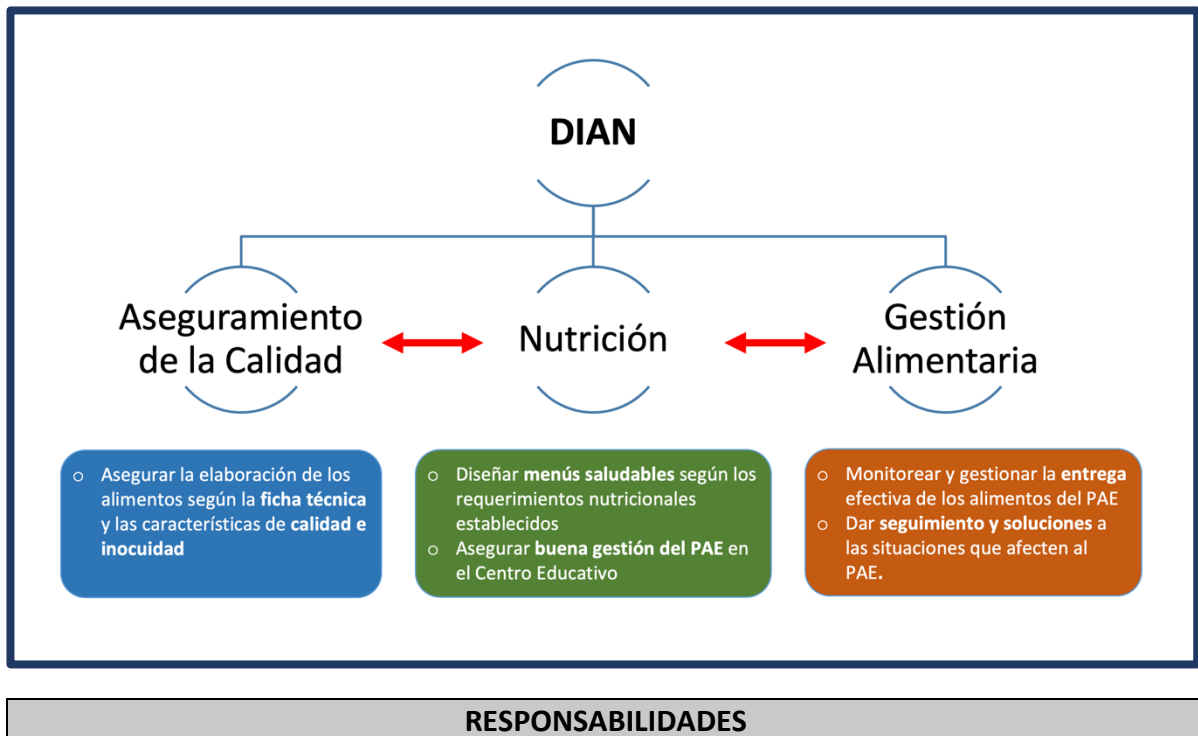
DIAN

Aseguramiento de la Calidad

Nutrición

Gestión Alimentaria

o Asegurar la elaboración de los alimentos según la ficha técnica y las características de calidad e inocuidad

o Diseñar menús saludables según los requerimientos nutricionales establecidos
o Asegurar buena gestión del PAE en el Centro Educativo

o Monitorear y gestionar la entrega efectiva de los alimentos del PAE
o Dar seguimiento y soluciones a las situaciones que afecten al PAE.

RESPONSABILIDADES